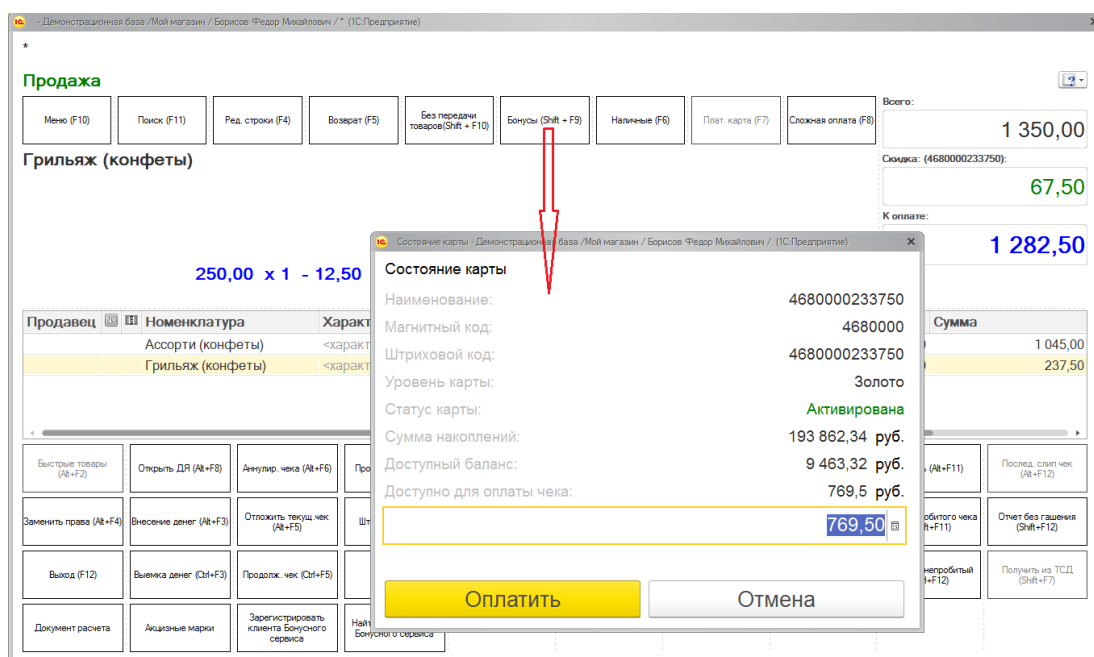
- Демонстрационная база /Мой магазин / Борисов Федор Михайлович / * (1С:Предприятие)

*

Продажа

Меню (F10)
Поиск (F11)
Ред. строки (F4)
Возврат (F5)
Без передачи товаров(Shift + F10)
Бонусы (Shift + F9)
Наличные (F6)
Плат. карта (F7)
Сложная оплата (F8)

Всего:
1 350,00
Скидка: (4680000233750):
67,50
К оплате:
1 282,50

Грильяж (конфеты)

250,00 x 1 - 12,50

| Продавец | | | Номенклатура | Характ | Сумма |
|---|---|---|---|---|---|
| | | | Ассорти (конфеты) | <характ | 1 045,00 |
| | | | Грильяж (конфеты) | <характ | 237,50 |

Быстрые товары (Alt+F2)
Открыть ДЯ (Alt+F8)
Аннулир. чека (Alt+F6)
Про
Заменить права (Alt+F4)
Внесение денег (Alt+F3)
Отложить текущ.чек (Alt+F5)
Шт
Выход (F12)
Выемка денег (Ctrl+F3)
Продолж. чек (Ctrl+F5)
Документ расчета
Акцизные марки
Зарегистрировать клиента Бонусного сервиса
Най Бонусного сервиса
(Alt+F11)
Послед. слип чек (Alt+F12)
пробитого чека hift+F11)
Отчет без гашения (Shift+F12)
непробитый +F12)
Получить из ТСД (Shift+F7)

Состояние карты - Демонстрационная база /Мой магазин / Борисов Федор Михайлович / (1С:Предприятие)

Состояние карты

Наименование: 4680000233750
Магнитный код: 4680000
Штриховой код: 4680000233750
Уровень карты: Золото
Статус карты: Активирована
Сумма накоплений: 193 862,34 руб.
Доступный баланс: 9 463,32 руб.
Доступно для оплаты чека: 769,5 руб.

769,50

Оплатить
Отмена